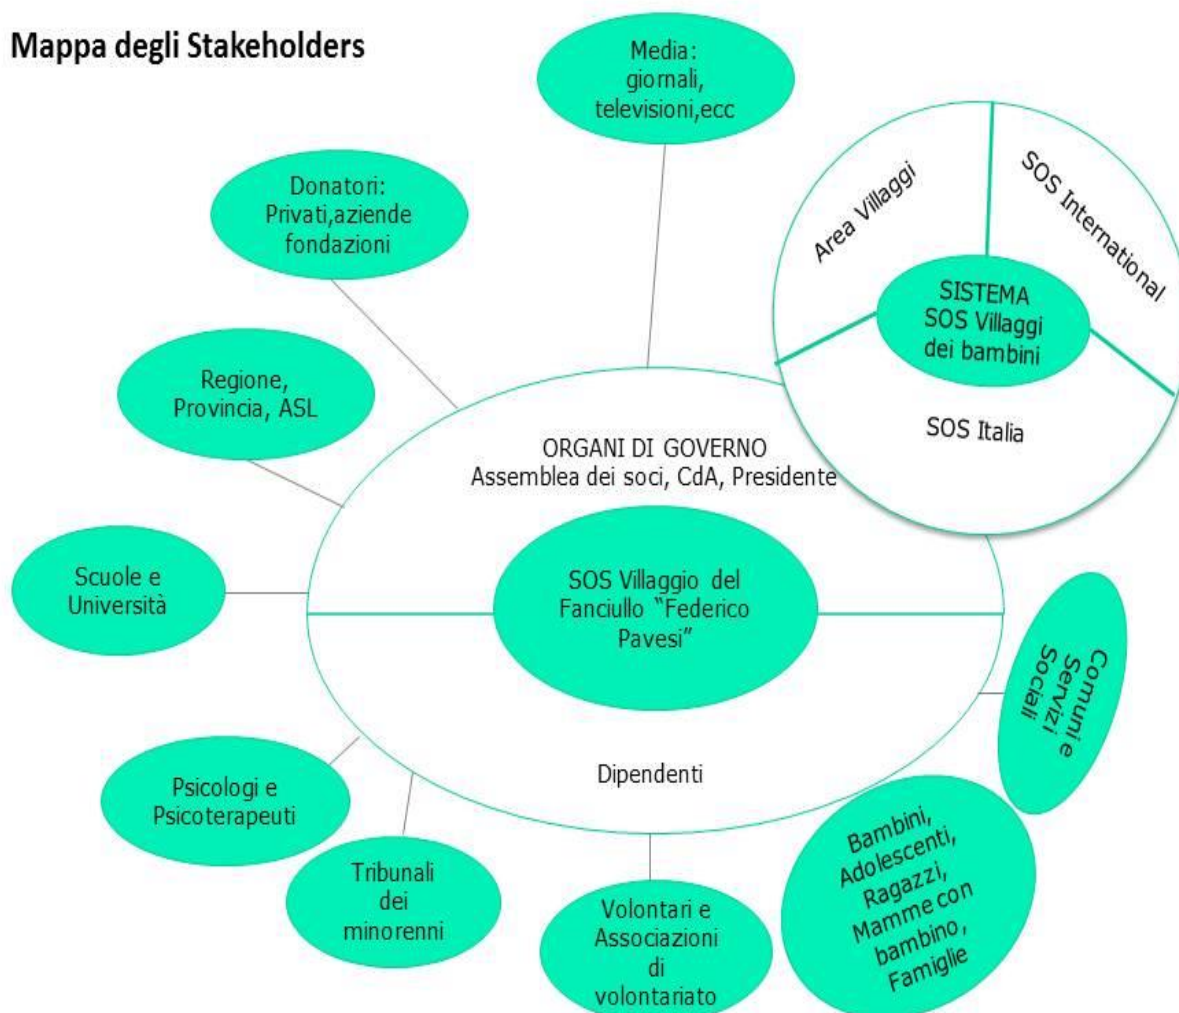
Mappa degli Stakeholders

Media: giornali, televisioni,ecc

Donatori: Privati,aziende fondazioni

Area Villaggi

SOS International

SISTEMA SOS Villaggi dei bambini

SOS Italia

Regione, Provincia, ASL

ORGANI DI GOVERNO
Assemblea dei soci, CdA, Presidente

Scuole e Università

SOS Villaggio del Fanciullo "Federico Pavesi"

Comuni e Servizi Sociali

Dipendenti

Psicologi e Psicoterapeuti

Tribunali dei minorenni

Volontari e Associazioni di volontariato

Bambini, Adolescenti, Ragazzi, Mamme con bambino, Famiglie